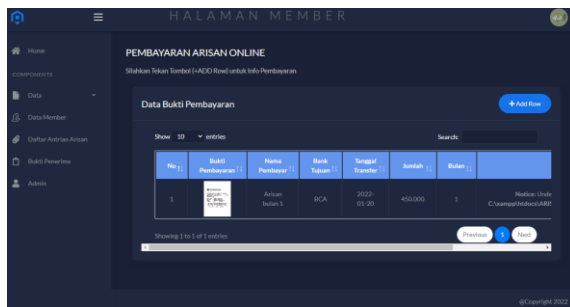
HALAMAN MEMBER

Home

COMPONENTS

Data

Data Member

Daftar Antrian Arisan

Bukti Penerima

Admin

PEMBAYARAN ARISAN ONLINE

Silahkan Tekan Tombol (+ADD Row) untuk Info Pembayaran

Data Bukti Pembayaran

+ Add Row

Show 10 entries

Search:

| No | Bukti Pembayaran | Nama Pembayar | Bank Tujuan | Tanggal Transfer | Jumlah | Bulan | |
|---|---|---|---|---|---|---|---|
| 1 | | Arisan bulan 1 | BCA | 2022-01-20 | 450.000 | 1 | Notice: Unde C:\xampp\htdocs\ARIS |

Showing 1 to 1 of 1 entries

Previous 1 Next

@Copyright 2022